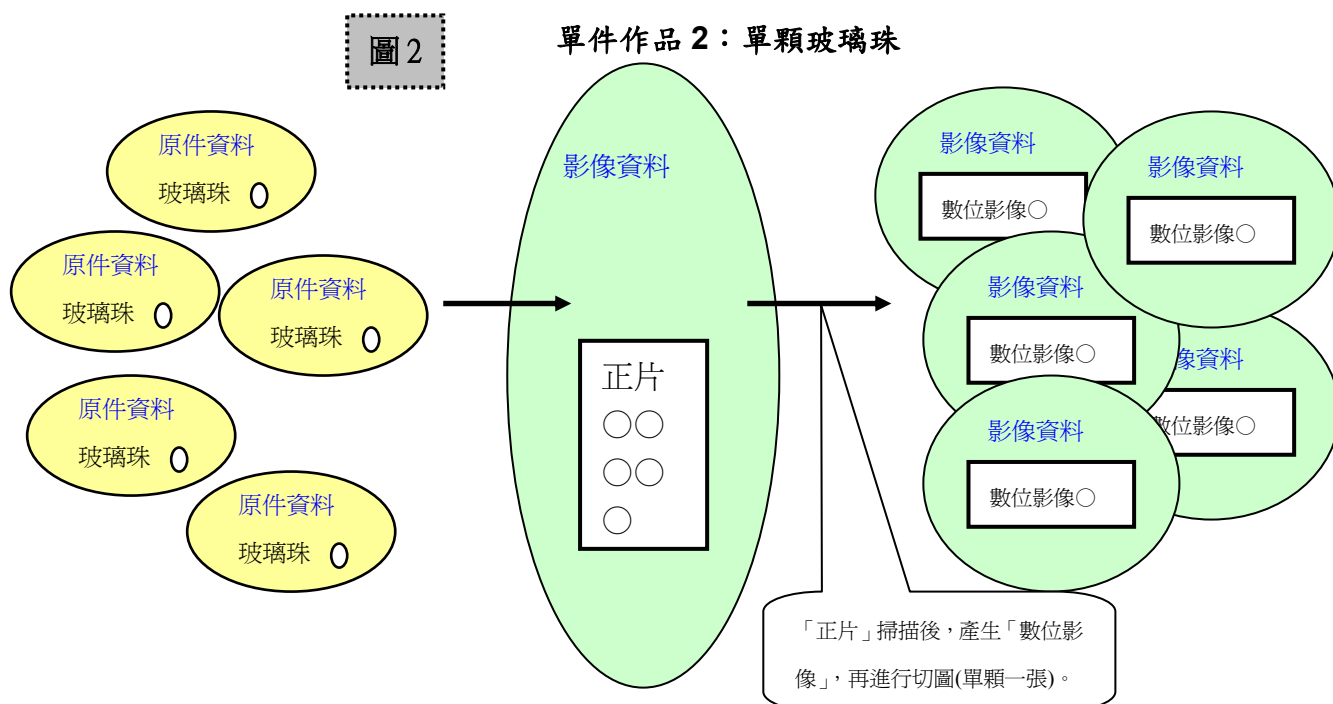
圖2

單件作品 2：單顆玻璃珠

原件資料
玻璃珠

原件資料
玻璃珠

原件資料
玻璃珠

原件資料
玻璃珠

原件資料
玻璃珠

影像資料

正片
○○
○○
○

影像資料
數位影像○

影像資料
數位影像○

影像資料
數位影像○

像資料
數位影像○

影像資料
數位影像○

「正片」掃描後，產生「數位影像」，再進行切圖(單顆一張)。